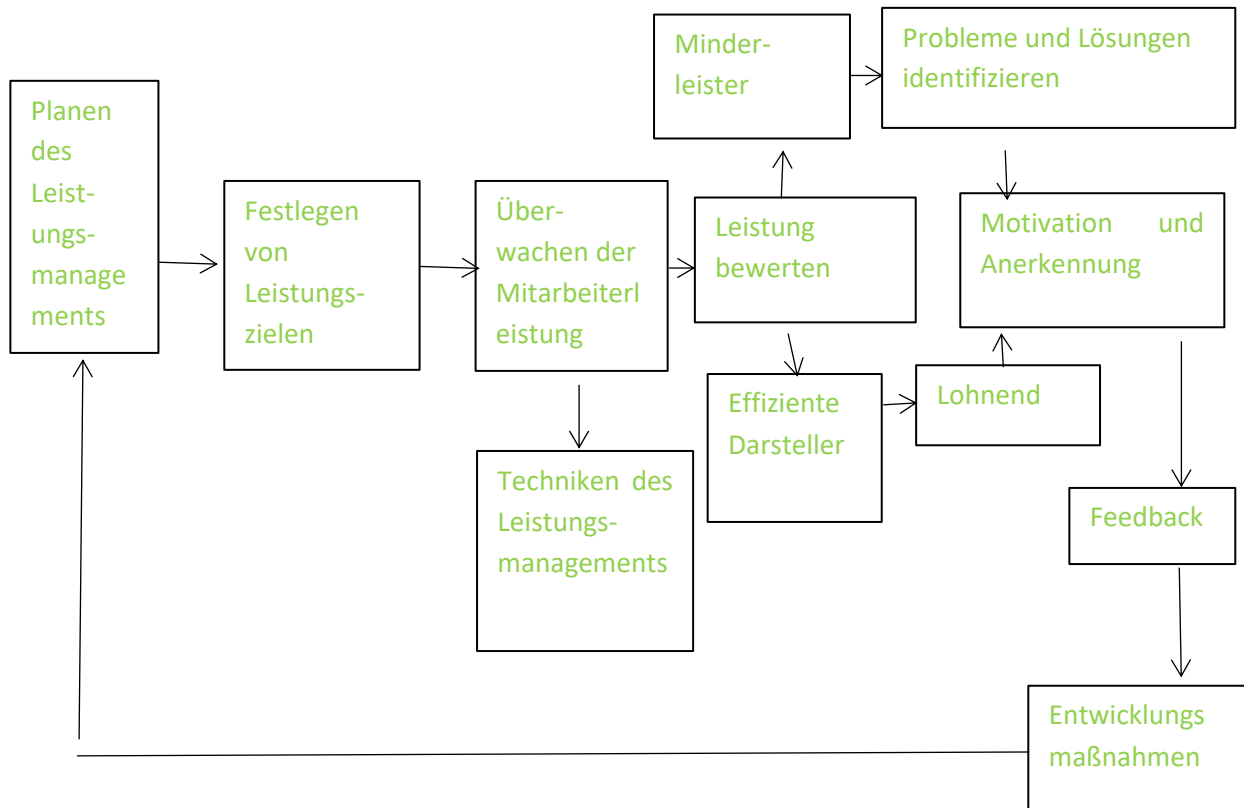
Planen des Leistungsmanagements

Festlegen von Leistungszielen

Überwachen der Mitarbeiterleistung

Techniken des Leistungsmanagements

Leistung bewerten

Minderleister

Probleme und Lösungen identifizieren

Motivation und Anerkennung

Effiziente Darsteller

Lohnend

Feedback

Entwicklungs maßnahmen